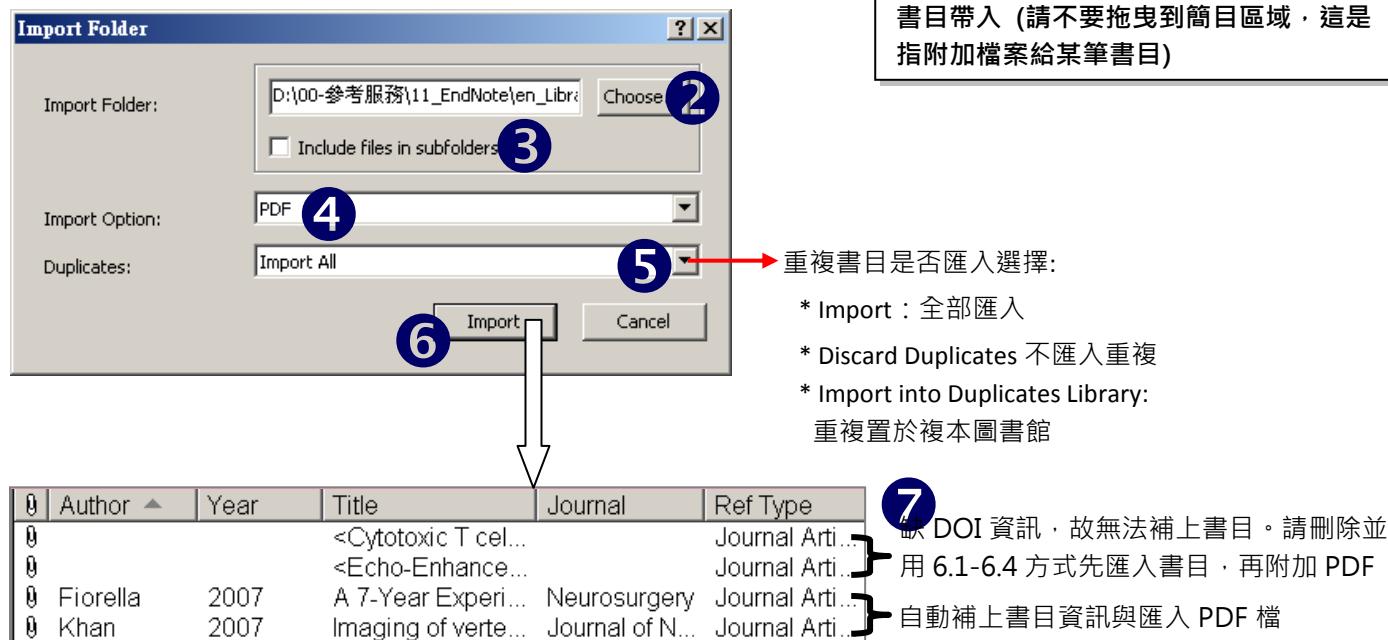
書目帶入 (請不要拖曳到簡目區域，這是指附加檔案給某筆書目)

Import Folder

? X

Import Folder: D:\00-參考服務\11_EndNote\en_Libra Choose 2

Include files in subfolders 3

Import Option: PDF 4

Duplicates: Import All 5

6 Import Cancel

重複書目是否匯入選擇:

* Import：全部匯入

* Discard Duplicates 不匯入重複

* Import into Duplicates Library: 重複置於複本圖書館

| 0 | Author | Year | Title | Journal | Ref Type |
|---|---|---|---|---|---|
| 0 | | | <Cytotoxic T cel... | | Journal Arti... |
| 0 | | | <Echo-Enhance... | | Journal Arti... |
| 0 | Fiorella | 2007 | A 7-Year Experi... | Neurosurgery | Journal Arti... |
| 0 | Khan | 2007 | Imaging of verte... | Journal of N... | Journal Arti... |

7 缺 DOI 資訊，故無法補上書目。請刪除並用 6.1-6.4 方式先匯入書目，再附加 PDF

自動補上書目資訊與匯入 PDF 檔